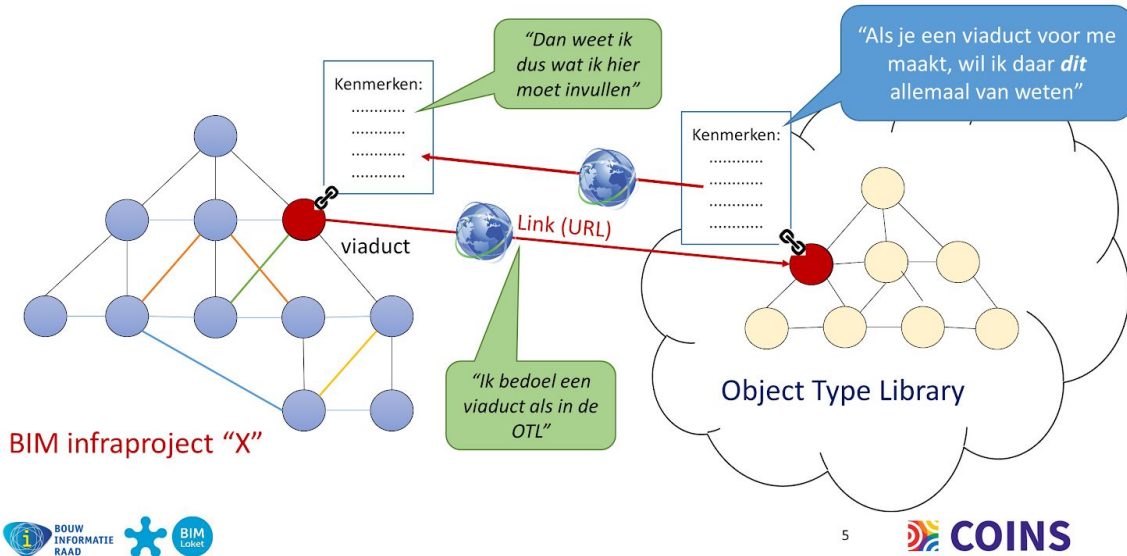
"Dan weet ik dus wat ik hier moet invullen"

"Als je een viaduct voor me maakt, wil ik daar ***dit*** allemaal van weten"

Kenmerken:
...........
...........
...........
...........

Kenmerken:
...........
...........
...........
...........

viaduct

Link (URL)

"Ik bedoel een viaduct als in de OTL"

Object Type Library

BIM infraproject "X"

BOUW INFORMATIE RAAD

BIM Loket

5

COINS